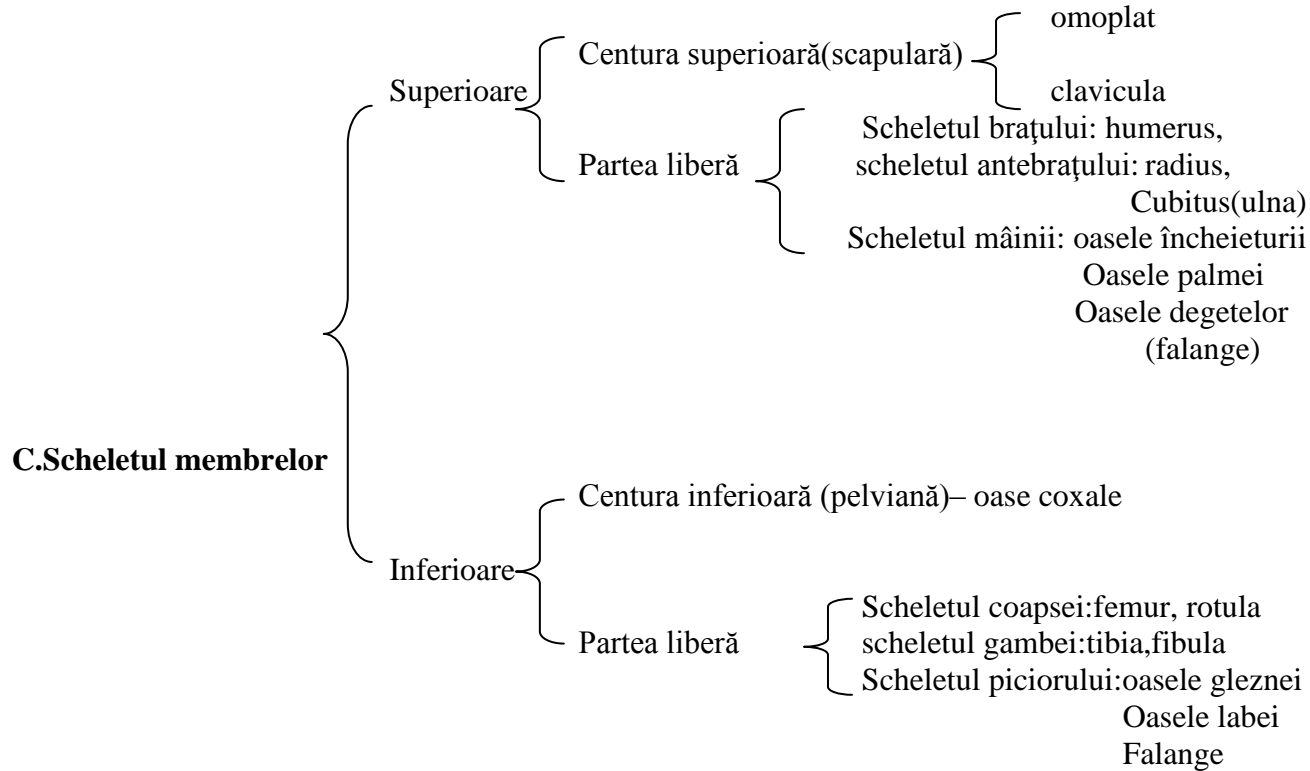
C.Scheletul membrelor

Superioare

Centura superioară(scapulară)

omoplat

clavicula

Partea liberă

Scheletul braţului: humerus,
scheletul antebraţului: radius,
Cubitus(ulna)
Scheletul mâinii: oasele încheieturii
Oasele palmei
Oasele degetelor
(falange)

Inferioare

Centura inferioară (pelviană)– oase coxale

Partea liberă

Scheletul coapsei:femur, rotula
scheletul gambei:tibia,fibula
Scheletul piciorului:oasele gleznei
Oasele labei
Falange